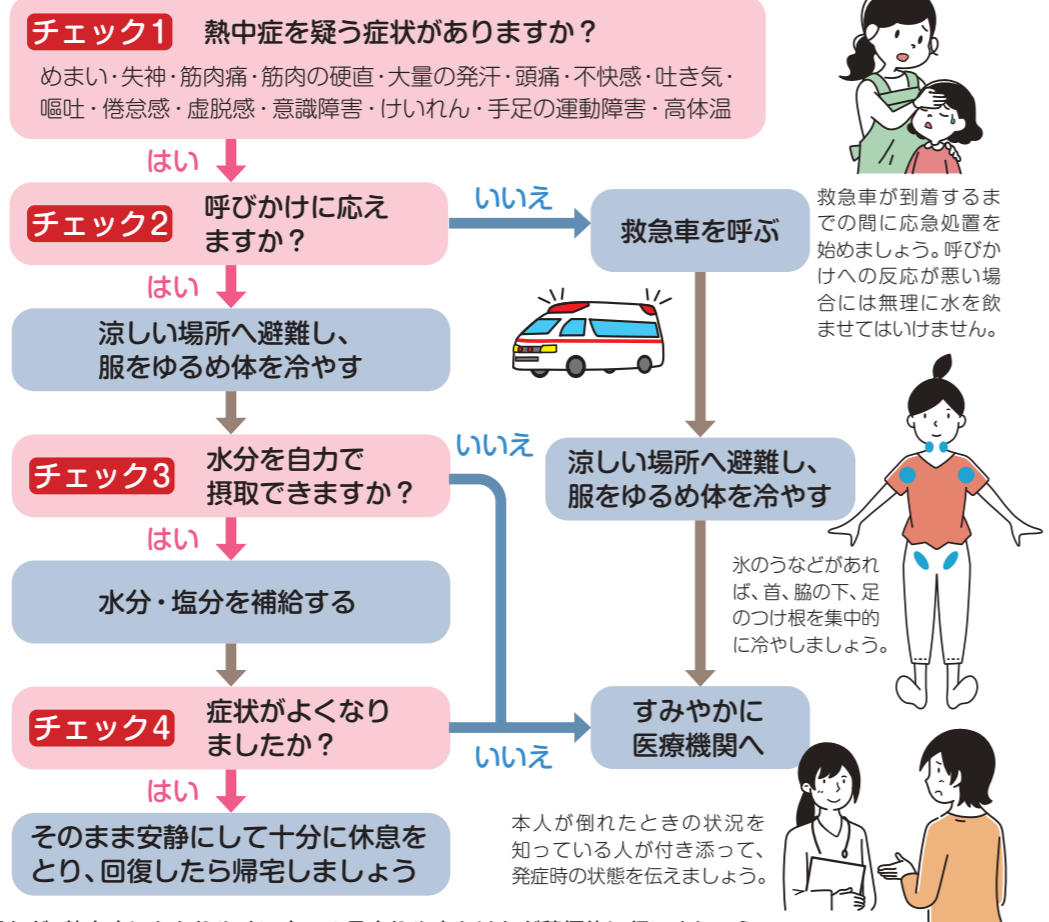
チェック1 熱中症を疑う症状がありますか？
めまい・失神・筋肉痛・筋肉の硬直・大量の発汗・頭痛・不快感・吐き気・嘔吐・倦怠感・虚脱感・意識障害・けいれん・手足の運動障害・高体温

はい

チェック2 呼びかけに応えますか？

いいえ

救急車を呼ぶ

救急車が到着するまでの間に応急処置を始めましょう。呼びかけへの反応が悪い場合には無理に水を飲ませてはいけません。

はい

涼しい場所へ避難し、服をゆるめ体を冷やす

チェック3 水分を自力で摂取できますか？

いいえ

涼しい場所へ避難し、服をゆるめ体を冷やす

はい

水分・塩分を補給する

氷のうなどがあれば、首、脇の下、足のつけ根を集中的に冷やしましょう。

チェック4 症状がよくなりましたか？

すみやかに医療機関へ

いいえ

はい

そのまま安静にして十分に休息をとり、回復したら帰宅しましょう

本人が倒れたときの状況を知っている人が付き添って、発症時の状態を伝えましょう。